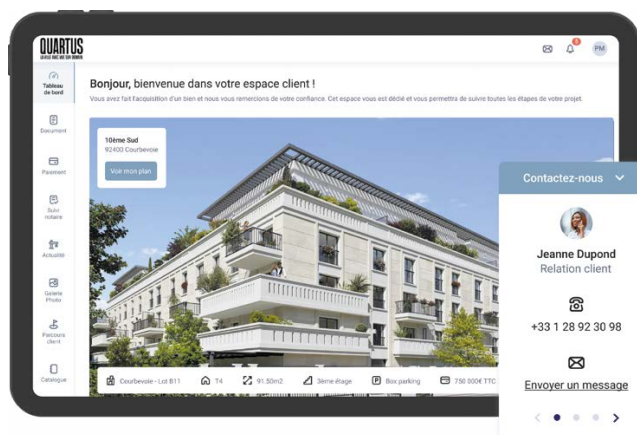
QUARTUS
LA VILLE PARC AVEC SON QUARTIER

5

PM

Tableau de bord

Document

Paiement

Suivi notaire

Actualité

Galerie Photo

Parcours client

Catalogue

Bonjour, bienvenue dans votre espace client !

Vous avez fait l'acquisition d'un bien et nous vous remercions de votre confiance. Cet espace vous est dédié et vous permettra de suivre toutes les étapes de votre projet.

10ème Sud
92400 Courbevoie

Voir mon plan

Courbevoie - Lot B11 | T4 | 91.50m2 | 3ème étage | Box parking | 750 000€ TTC

Contactez-nous

Jeanne Dupond
Relation client

+33 1 28 92 30 98

Envoyer un message